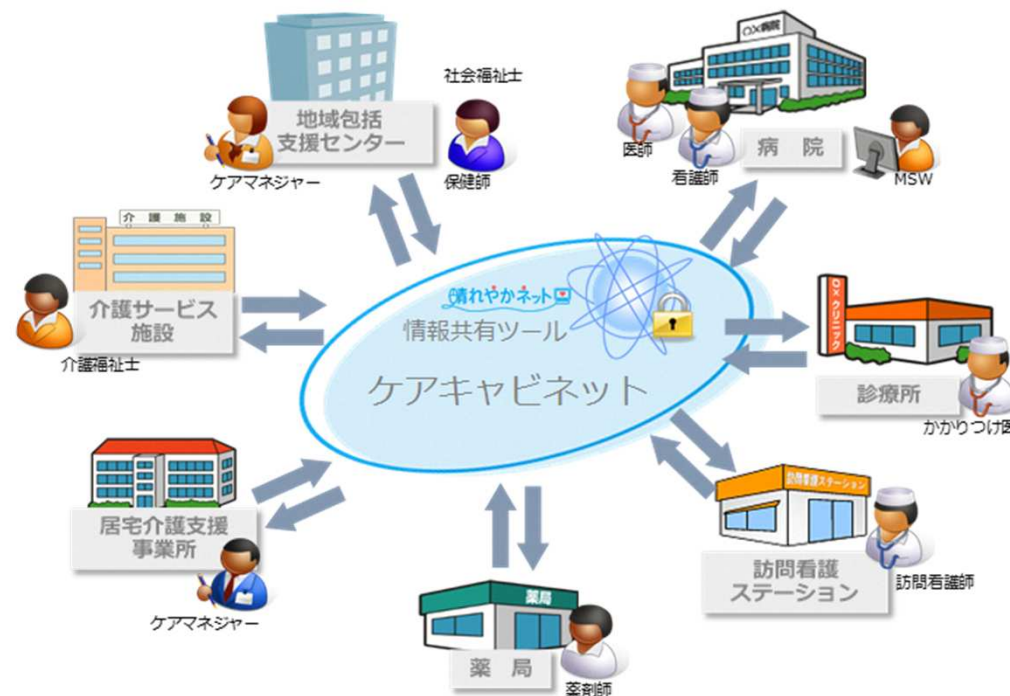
社会福祉士

地域包括支援センター

ケアマネジャー

保健師

○×病院

医師

看護師

病院

MSW

介護施設

介護サービス施設

介護福祉士

晴れやかネット

情報共有ツール

ケアキャビネット

○×クリニック

診療所

かかりつけ医

居宅介護支援事業所

ケアマネジャー

訪問看護ステーション

訪問看護ステーション

訪問看護師

薬局

薬局

薬剤師